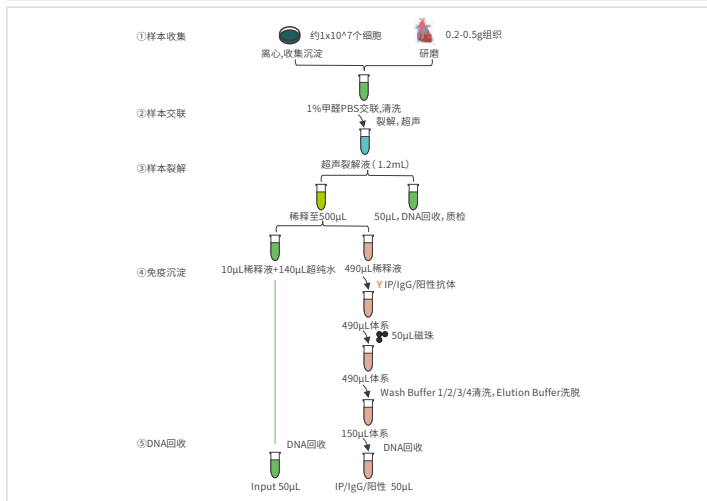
①样本收集

约1x10^7个细胞

0.2-0.5g组织

离心,收集沉淀

研磨

②样本交联

1%甲醛PBS交联,清洗

裂解, 超声

③样本裂解

超声裂解液（1.2mL）

稀释至500μL

50μL, DNA回收，质检

④免疫沉淀

10μL稀释液+140μL超纯水

490μL稀释液

Y IP/IgG/阳性抗体

490μL体系

50μL磁珠

490μL体系

Wash Buffer 1/2/3/4清洗, Elution Buffer洗脱

150μL体系

⑤DNA回收

DNA回收

DNA回收

Input 50μL

IP/IgG/阳性 50μL